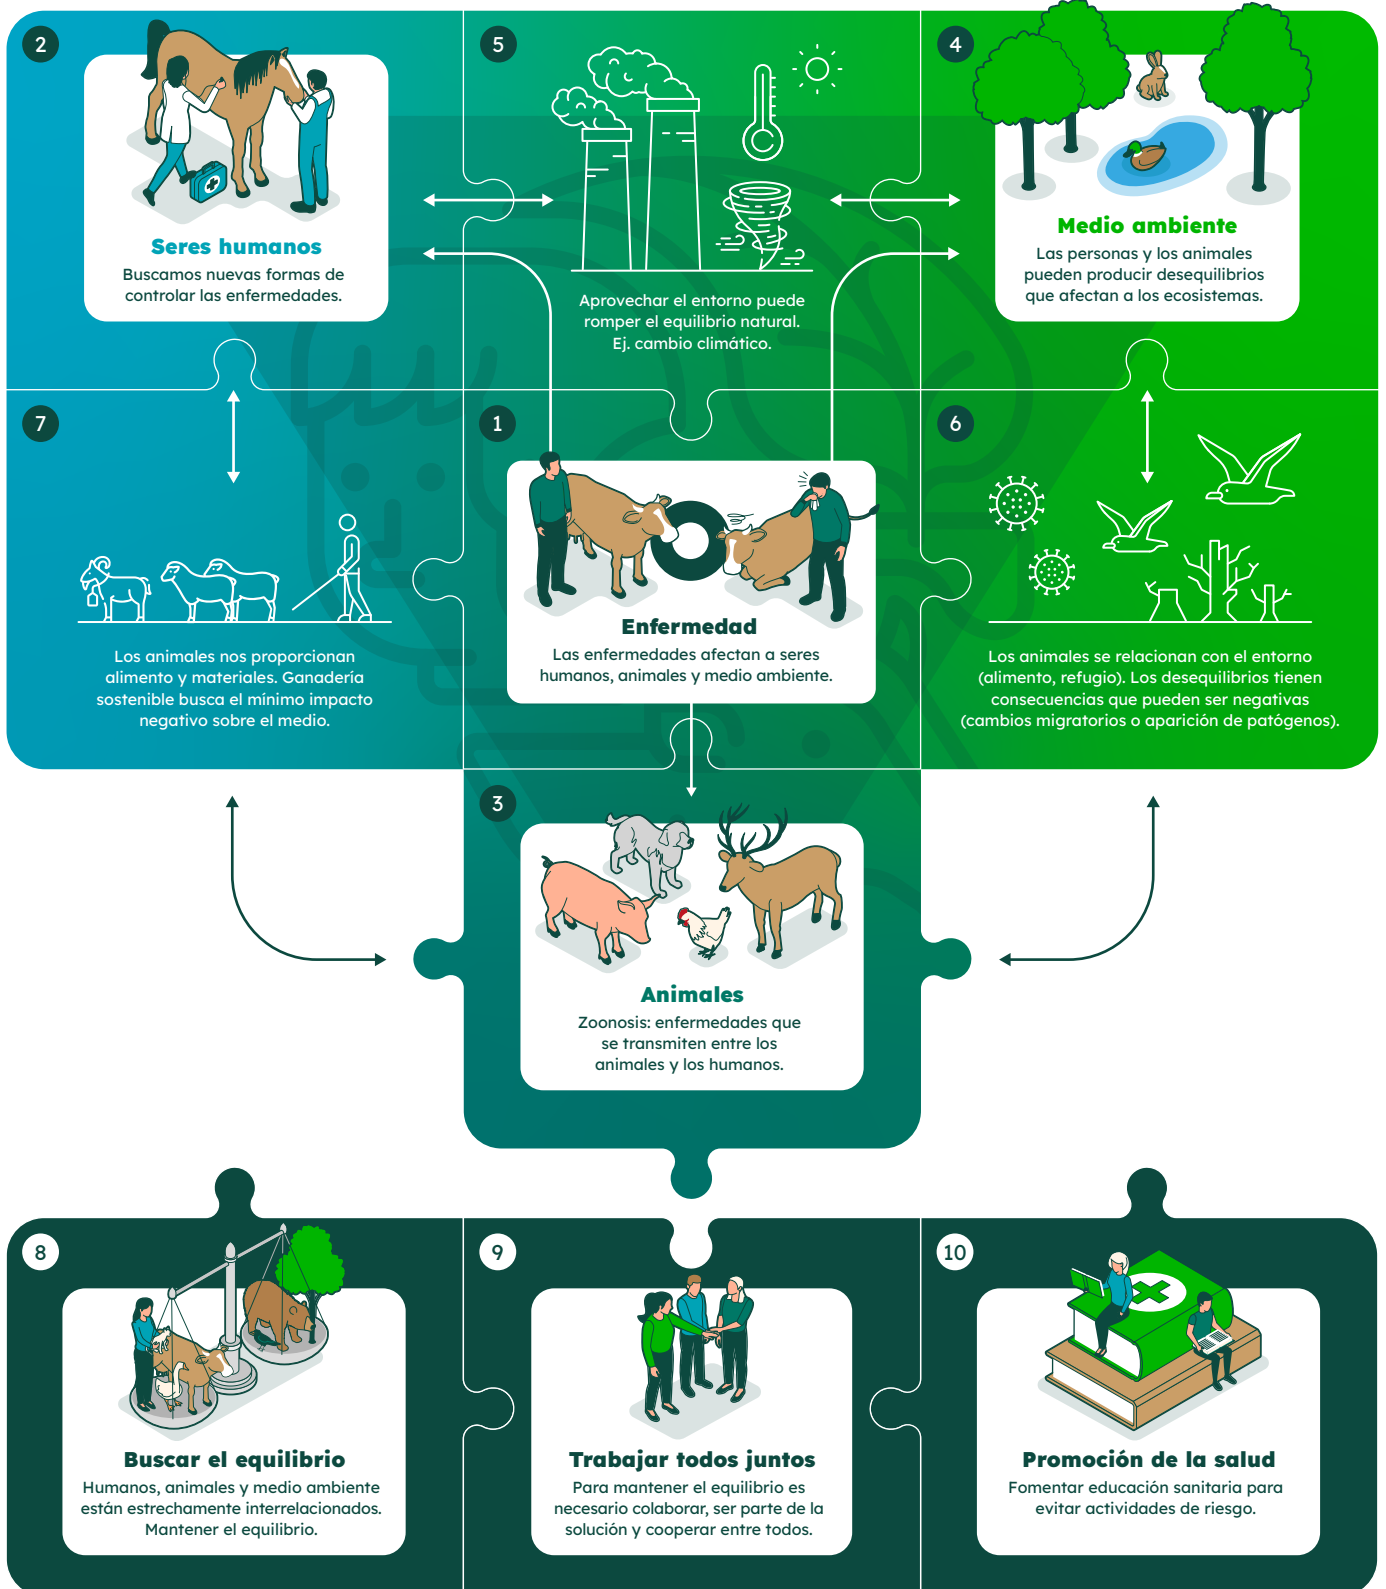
2

Seres humanos

Buscamos nuevas formas de controlar las enfermedades.

5

Aprovechar el entorno puede romper el equilibrio natural. Ej. cambio climático.

4

Medio ambiente

Las personas y los animales pueden producir desequilibrios que afectan a los ecosistemas.

7

Los animales nos proporcionan alimento y materiales. Ganadería sostenible busca el mínimo impacto negativo sobre el medio.

1

Enfermedad

Las enfermedades afectan a seres humanos, animales y medio ambiente.

6

Los animales se relacionan con el entorno (alimento, refugio). Los desequilibrios tienen consecuencias que pueden ser negativas (cambios migratorios o aparición de patógenos).

3

Animales

Zoonosis: enfermedades que se transmiten entre los animales y los humanos.

8

Buscar el equilibrio

Humanos, animales y medio ambiente están estrechamente interrelacionados. Mantener el equilibrio.

9

Trabajar todos juntos

Para mantener el equilibrio es necesario colaborar, ser parte de la solución y cooperar entre todos.

10

Promoción de la salud

Fomentar educación sanitaria para evitar actividades de riesgo.